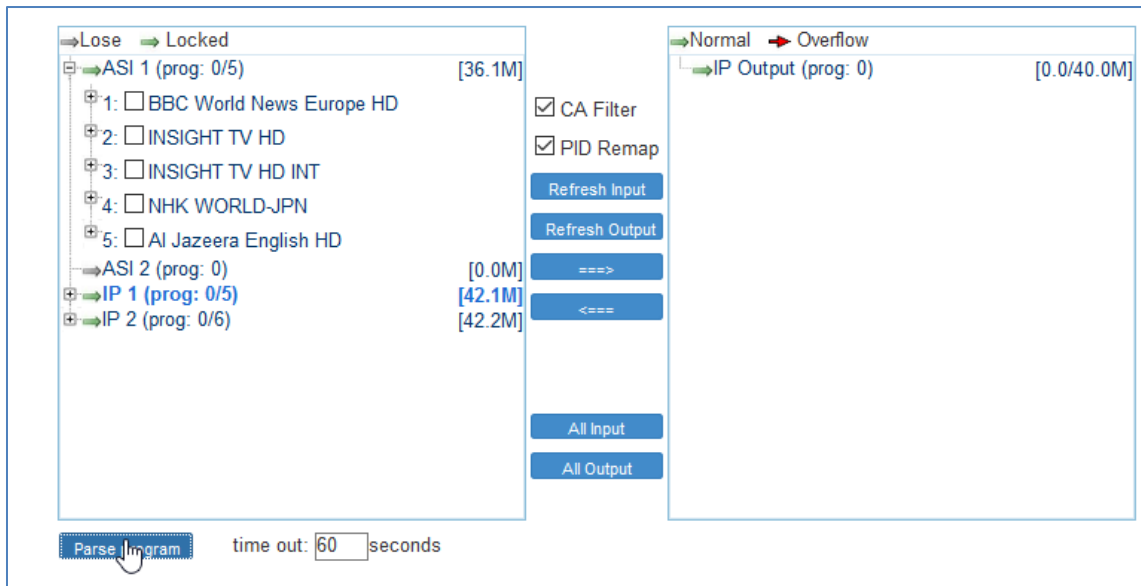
Lose Locked

ASI 1 (prog: 0/5) [36.1M]

1: BBC World News Europe HD

2: INSIGHT TV HD

3: INSIGHT TV HD INT

4: NHK WORLD-JPN

5: Al Jazeera English HD

ASI 2 (prog: 0) [0.0M]

IP 1 (prog: 0/5) [42.1M]

IP 2 (prog: 0/6) [42.2M]

CA Filter

PID Remap

Refresh Input

Refresh Output

===>

<===

All Input

All Output

Normal Overflow

IP Output (prog: 0) [0.0/40.0M]

Parse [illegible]gram

time out: 60 seconds